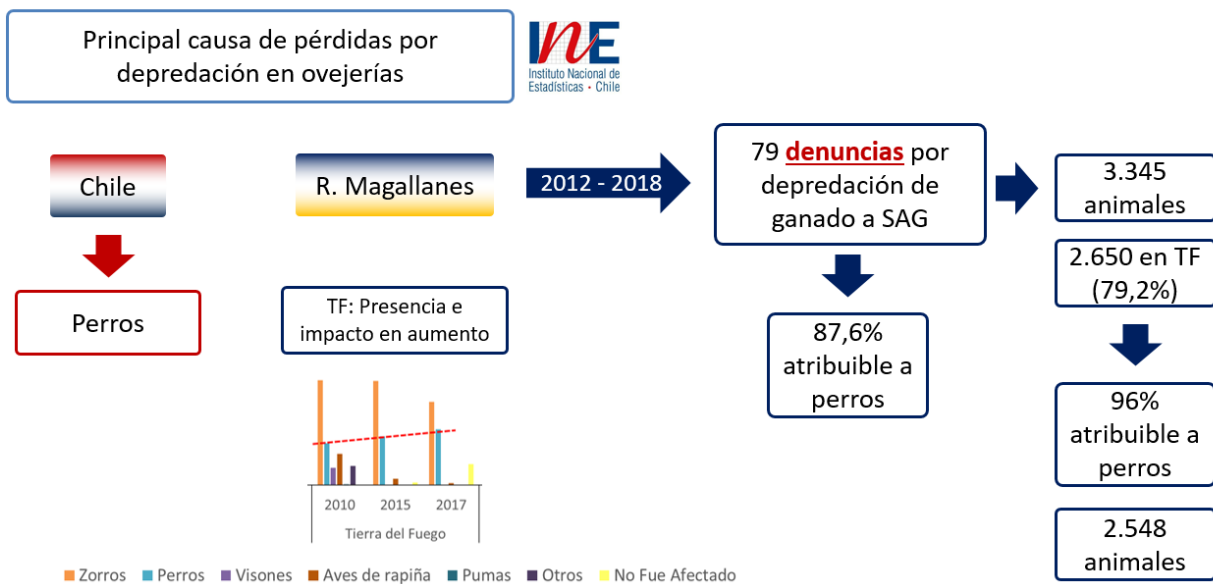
Principal causa de pérdidas por depredación en ovejerías

INE
Instituto Nacional de Estadísticas · Chile

Chile

Perros

R. Magallanes

TF: Presencia e impacto en aumento

2010 2015 2017
Tierra del Fuego

■ Zorros ■ Perros ■ Visones ■ Aves de rapiña ■ Pumas ■ Otros ■ No Fue Afectado

2012 - 2018

79 denuncias por depredación de ganado a SAG

87,6% atribuible a perros

3.345 animales

2.650 en TF (79,2%)

96% atribuible a perros

2.548 animales